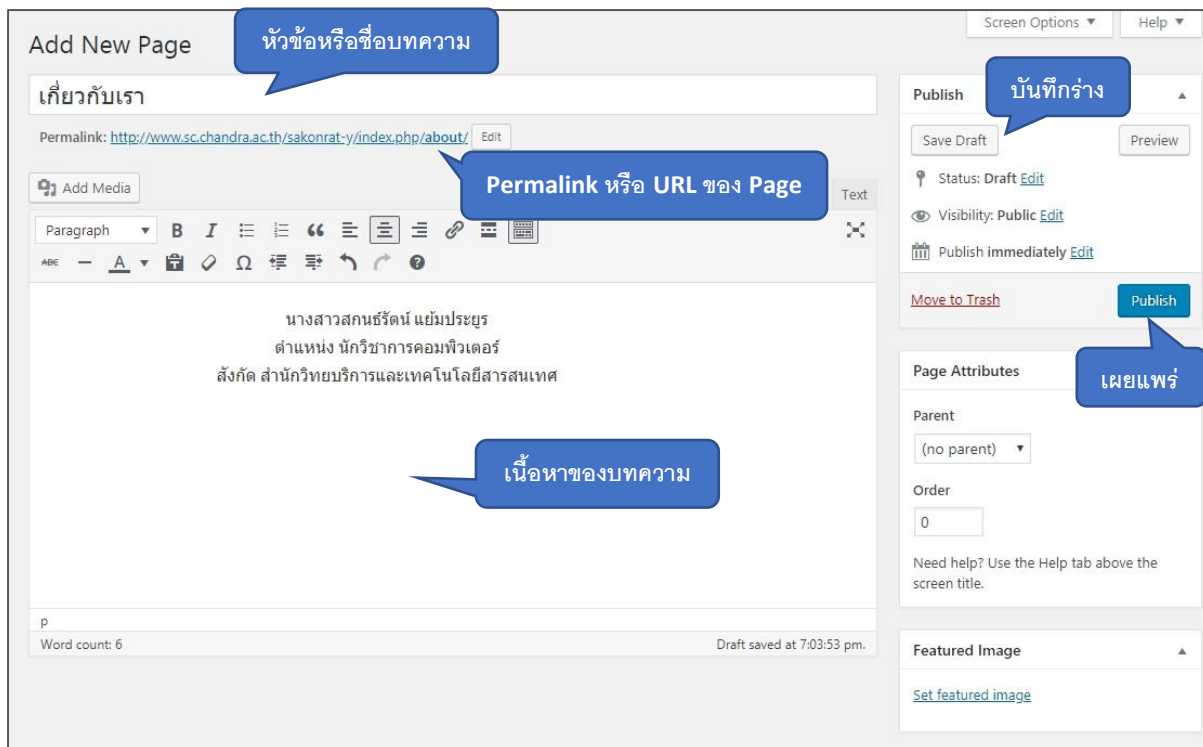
Screen Options ▼ Help ▼

Add New Page

หัวข้อหรือชื่อบทความ

เกี่ยวกับเรา

Permalink: http://www.sc.chandra.ac.th/sakonrat-y/index.php/about/ Edit

Permalink หรือ URL ของ Page

Add Media

Text

Paragraph

นางสาวสกนธ์รัตน์ แย้มประยูร
ตำแหน่ง นักวิชาการคอมพิวเตอร์
สังกัด สำนักวิทยบริการและเทคโนโลยีสารสนเทศ

เนื้อหาของบทความ

p

Word count: 6

Draft saved at 7:03:53 pm.

Publish

บันทึกร่าง

Save Draft

Preview

Status: Draft Edit

Visibility: Public Edit

Publish immediately Edit

Move to Trash

Publish

เผยแพร่

Page Attributes

Parent

(no parent)

Order

0

Need help? Use the Help tab above the screen title.

Featured Image

Set featured image